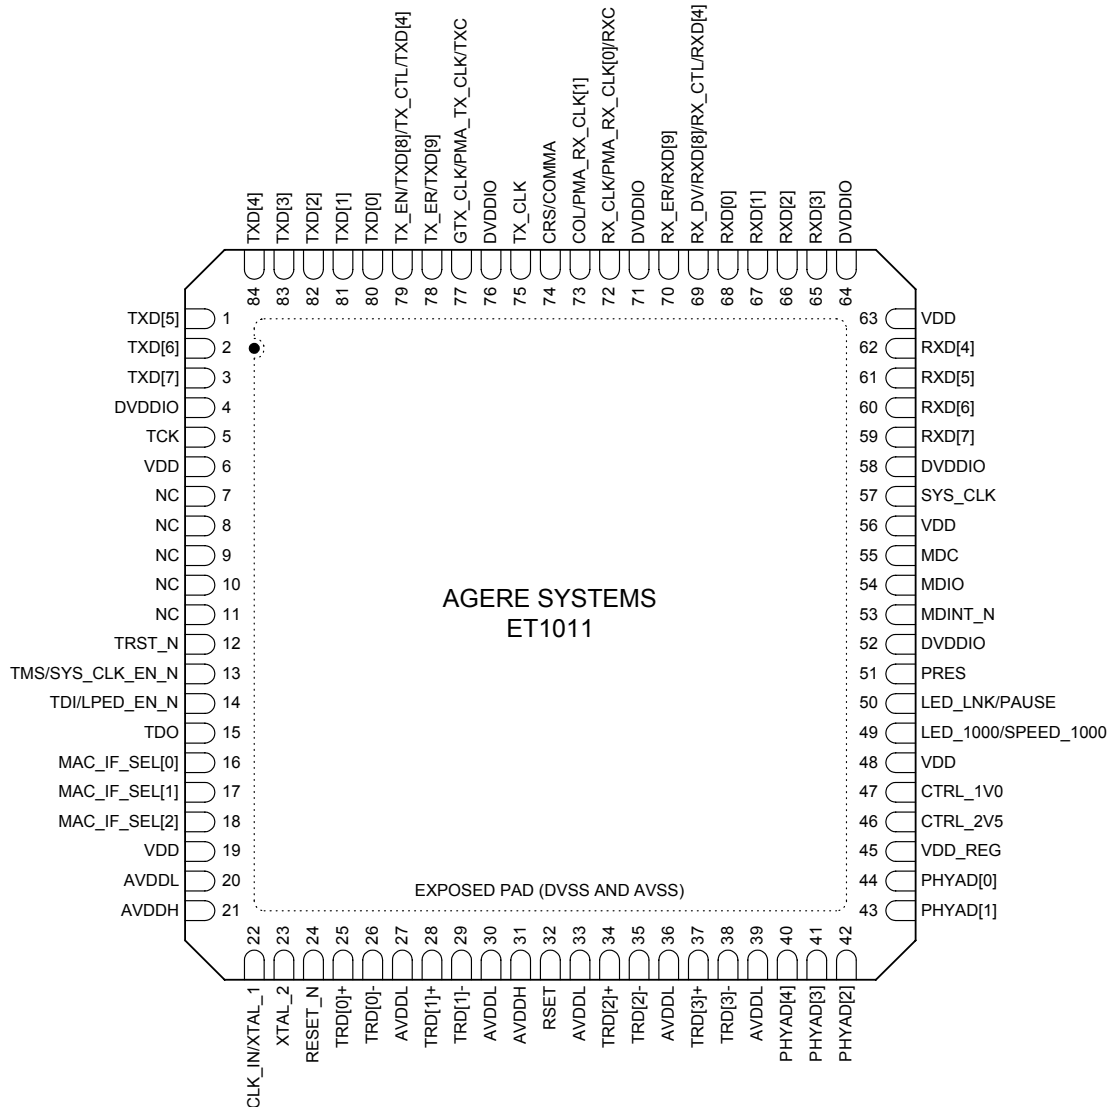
TXD[4] 84
TXD[3] 83
TXD[2] 82
TXD[1] 81
TXD[0] 80
TX_EN/TXD[8]/TX_CTL/TXD[4] 79
TX_ER/TXD[9] 78
GTX_CLK/PMA_TX_CLK/TXC 77
DVDDIO 76
TX_CLK 75
CRS/COMMA 74
COL/PMA_RX_CLK[1] 73
RX_CLK/PMA_RX_CLK[0]/RXC 72
DVDDIO 71
RX_ER/RXD[9] 70
RX_DV/RXD[8]/RX_CTL/RXD[4] 69
RXD[0] 68
RXD[1] 67
RXD[2] 66
RXD[3] 65
DVDDIO 64

TXD[5] 1
TXD[6] 2
TXD[7] 3
DVDDIO 4
TCK 5
VDD 6
NC 7
NC 8
NC 9
NC 10
NC 11
TRST_N 12
TMS/SYS_CLK_EN_N 13
TDI/LPED_EN_N 14
TDO 15
MAC_IF_SEL[0] 16
MAC_IF_SEL[1] 17
MAC_IF_SEL[2] 18
VDD 19
AVDDL 20
AVDDH 21

AGERE SYSTEMS
ET1011

EXPOSED PAD (DVSS AND AVSS)

63 VDD
62 RXD[4]
61 RXD[5]
60 RXD[6]
59 RXD[7]
58 DVDDIO
57 SYS_CLK
56 VDD
55 MDC
54 MDIO
53 MDINT_N
52 DVDDIO
51 PRES
50 LED_LNK/PAUSE
49 LED_1000/SPEED_1000
48 VDD
47 CTRL_1V0
46 CTRL_2V5
45 VDD_REG
44 PHYAD[0]
43 PHYAD[1]

22 CLK_IN/XTAL_1
23 XTAL_2
24 RESET_N
25 TRD[0]+
26 TRD[0]-
27 AVDDL
28 TRD[1]+
29 TRD[1]-
30 AVDDL
31 AVDDH
32 RSET
33 AVDDL
34 TRD[2]+
35 TRD[2]-
36 AVDDL
37 TRD[3]+
38 TRD[3]-
39 AVDDL
40 PHYAD[4]
41 PHYAD[3]
42 PHYAD[2]